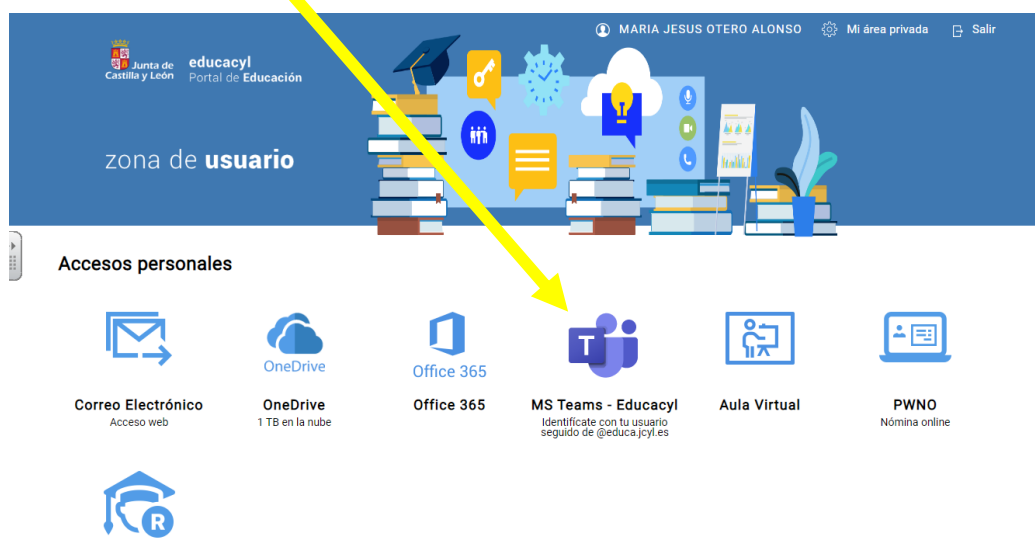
MARIA JESUS OTERO ALONSO Mi área privada Salir

Junta de Castilla y León educacyl Portal de Educación

zona de usuario

Accesos personales

OneDrive

Office 365

Correo Electrónico
Acceso web

OneDrive
1 TB en la nube

Office 365

MS Teams - Educacyl
Identifícate con tu usuario seguido de @educa.jcyl.es

Aula Virtual

PWNO
Nómina online